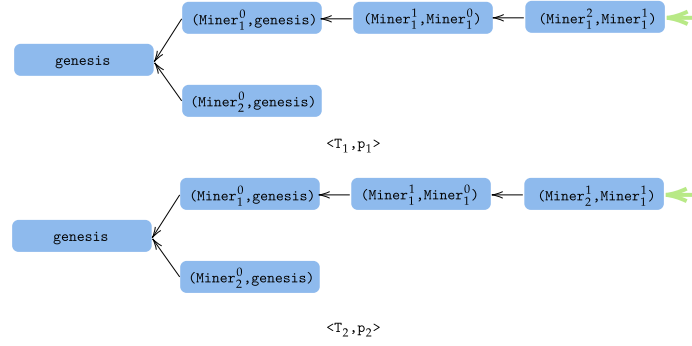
genesis

(Miner$_1^0$,genesis)

(Miner$_1^1$,Miner$_1^0$)

(Miner$_1^2$,Miner$_1^1$)

(Miner$_2^0$,genesis)

<T$_1$,p$_1$>

genesis

(Miner$_1^0$,genesis)

(Miner$_1^1$,Miner$_1^0$)

(Miner$_2^1$,Miner$_1^1$)

(Miner$_2^0$,genesis)

<T$_2$,p$_2$>